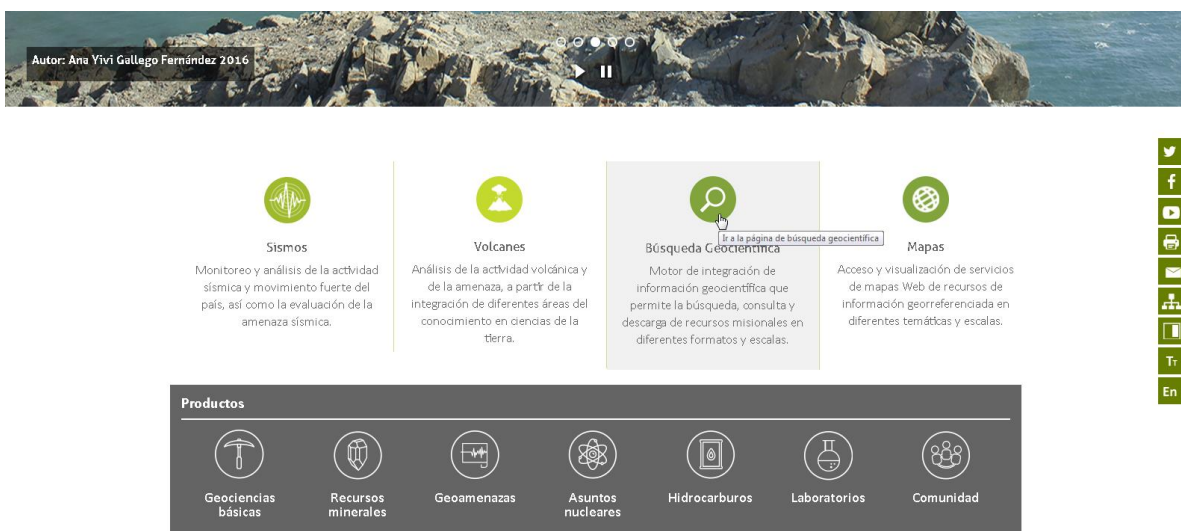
Autor: Ana Yivi Gallego Fernández 2016

Sismos

Monitoreo y análisis de la actividad sísmica y movimiento fuerte del país, así como la evaluación de la amenaza sísmica.

Volcanes

Análisis de la actividad volcánica y de la amenaza, a partir de la integración de diferentes áreas del conocimiento en ciencias de la tierra.

Búsqueda Geocientífica

Ir a la página de búsqueda geocientífica

Motor de integración de información geocientífica que permite la búsqueda, consulta y descarga de recursos misionales en diferentes formatos y escalas.

Mapas

Acceso y visualización de servicios de mapas Web de recursos de información georreferenciada en diferentes temáticas y escalas.

Productos

Geociencias básicas

Recursos minerales

Geoamenazas

Asuntos nucleares

Hidrocarburos

Laboratorios

Comunidad

Tт

En